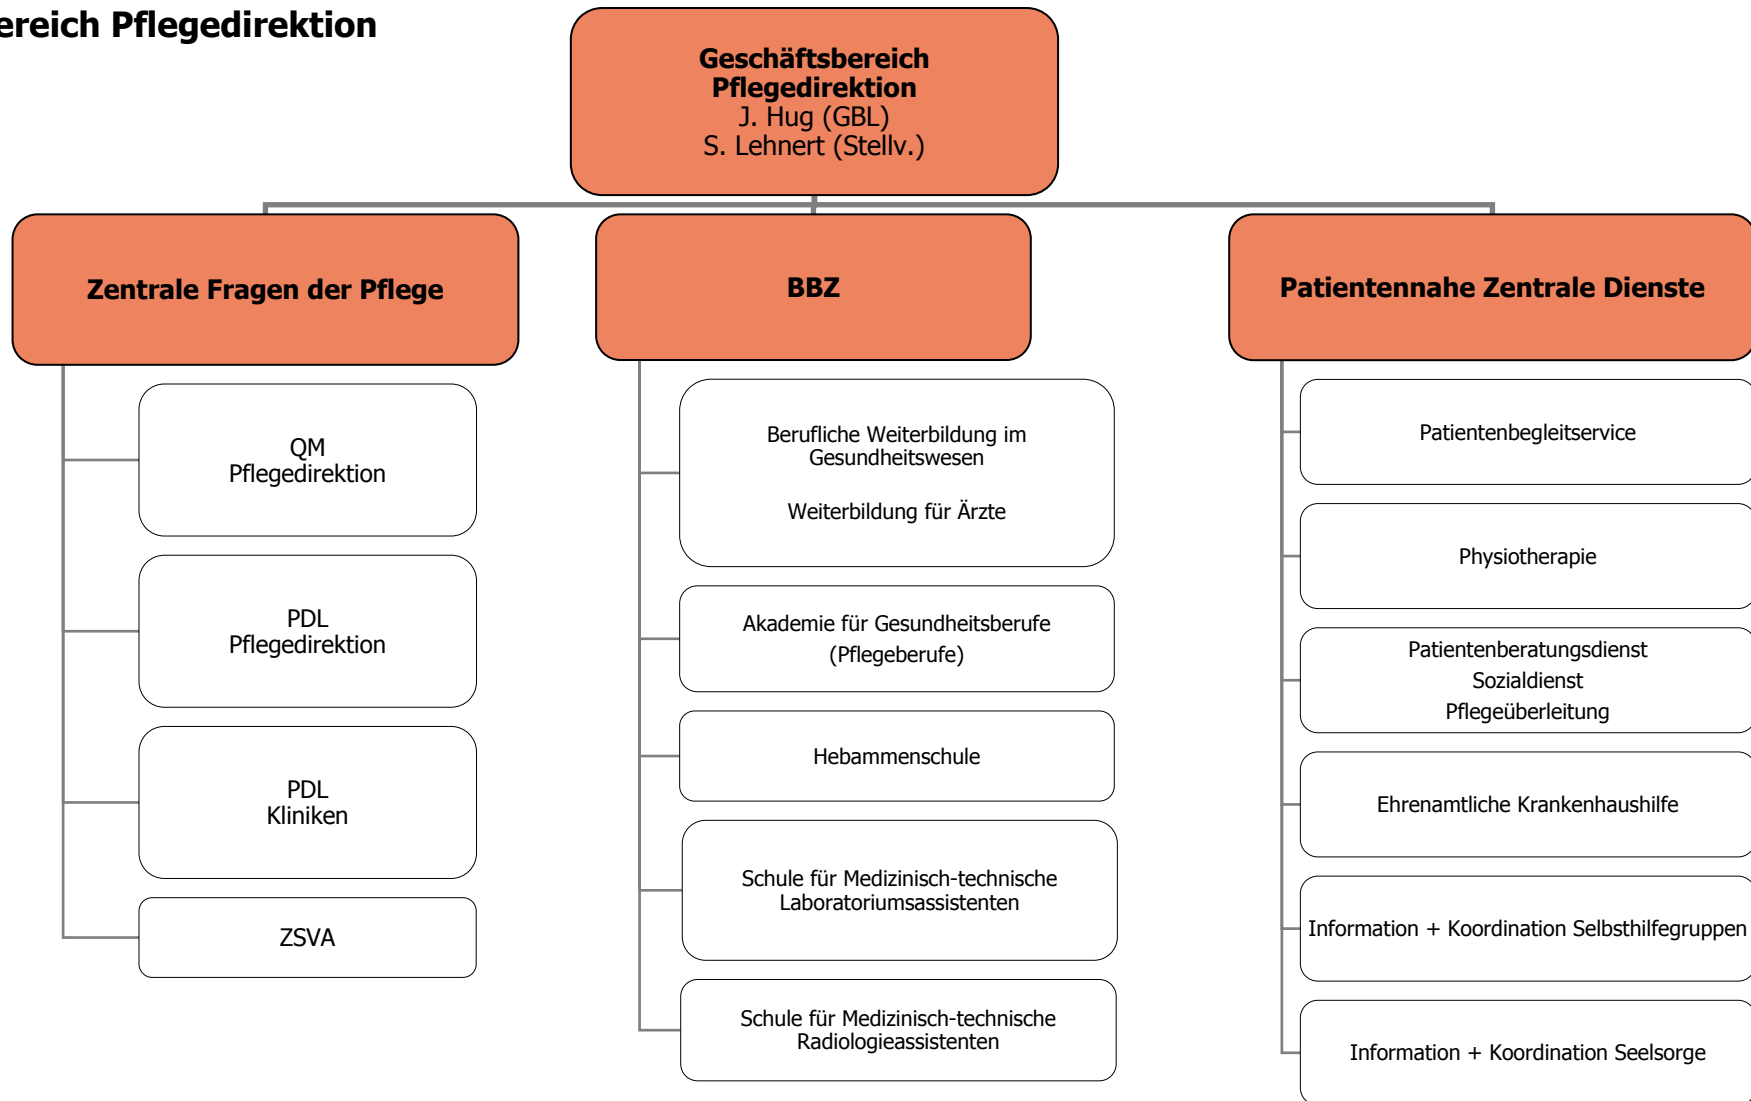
ereich Pflegedirektion

Geschäftsbereich Pflegedirektion
J. Hug (GBL)
S. Lehnert (Stellv.)

Zentrale Fragen der Pflege

QM
Pflegedirektion

PDL
Pflegedirektion

PDL
Kliniken

ZSVA

BBZ

Berufliche Weiterbildung im Gesundheitswesen

Weiterbildung für Ärzte

Akademie für Gesundheitsberufe
(Pflegeberufe)

Hebammenschule

Schule für Medizinisch-technische Laboratoriumsassistenten

Schule für Medizinisch-technische Radiologieassistenten

Patientennahe Zentrale Dienste

Patientenbegleitservice

Physiotherapie

Patientenberatungsdienst
Sozialdienst
Pflegeüberleitung

Ehrenamtliche Krankenhaushilfe

Information + Koordination Selbsthilfegruppen

Information + Koordination Seelsorge